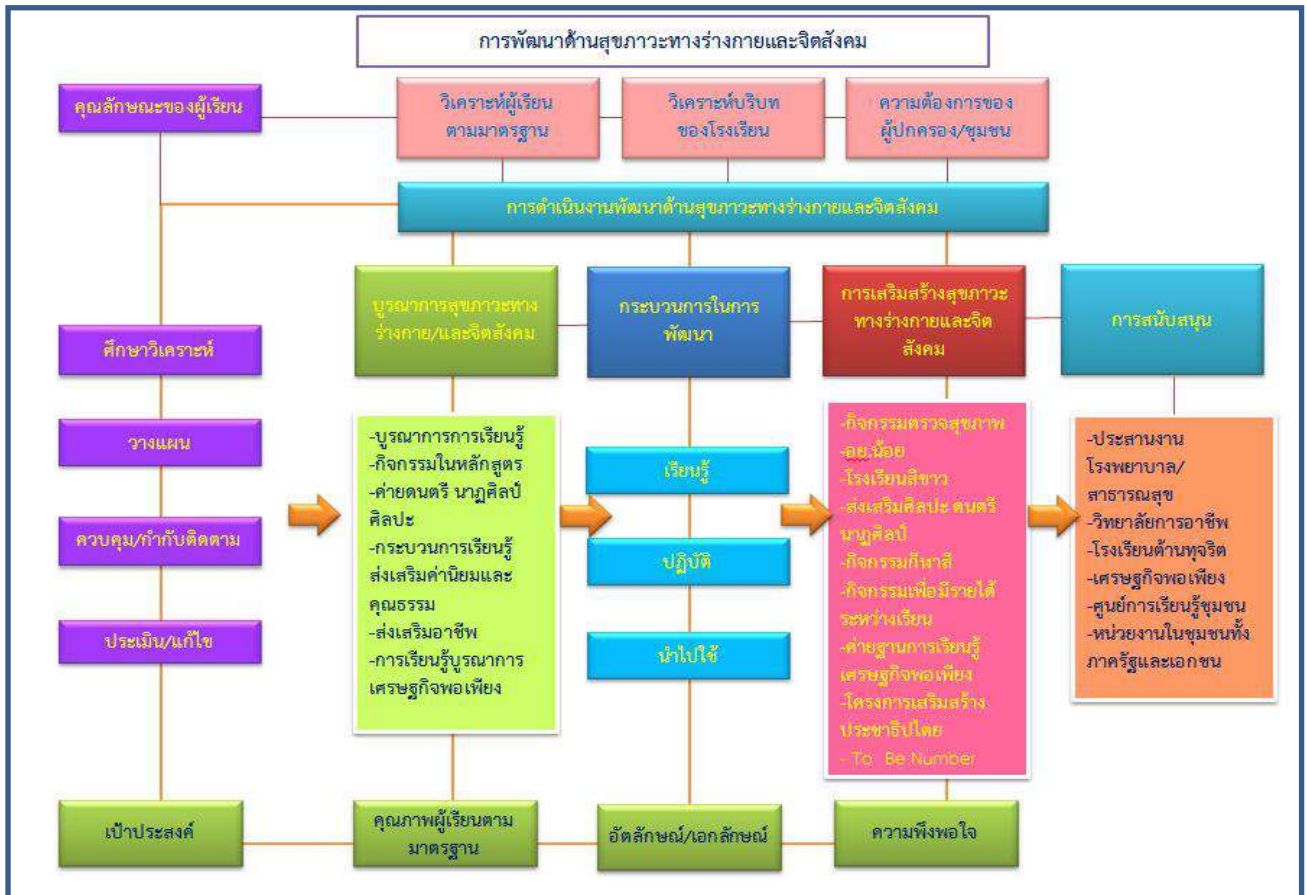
การพัฒนาด้านสุขภาวะทางร่างกายและจิตสังคม

คุณลักษณะของผู้เรียน

วิเคราะห์ผู้เรียนตามมาตรฐาน

วิเคราะห์บริบทของโรงเรียน

ความต้องการของผู้ปกครอง/ชุมชน

การดำเนินงานพัฒนาด้านสุขภาวะทางร่างกายและจิตสังคม

ศึกษาวิเคราะห์

วางแผน

ควบคุม/กำกับติดตาม

ประเมิน/แก้ไข

บูรณาการสุขภาวะทางร่างกาย/และจิตสังคม

กระบวนการในการพัฒนา

การเสริมสร้างสุขภาวะทางร่างกายและจิตสังคม

การสนับสนุน

-บูรณาการการเรียนรู้
-กิจกรรมในหลักสูตร
-ค่ายดนตรี นาฏศิลป์ ศิลปะ
-กระบวนการเรียนรู้ส่งเสริมค่านิยมและคุณธรรม
-ส่งเสริมอาชีพ
-การเรียนรู้บูรณาการเศรษฐกิจพอเพียง

เรียนรู้

ปฏิบัติ

นำไปใช้

-กิจกรรมตรวจสุขภาพ
-อย.น้อย
-โรงเรียนสีขาว
-ส่งเสริมศิลปะ ดนตรี นาฏศิลป์
-กิจกรรมกีฬาสี
-กิจกรรมเพื่อมีรายได้ระหว่างเรียน
-ค่ายฐานการเรียนรู้เศรษฐกิจพอเพียง
-โครงการเสริมสร้างประชาธิปไตย
- To Be Number

-ประสานงานโรงพยาบาล/สาธารณสุข
-วิทยาลัยการอาชีพ
-โรงเรียนต้านทุจริต
-เศรษฐกิจพอเพียง
-ศูนย์การเรียนรู้ชุมชน
-หน่วยงานในชุมชนทั้งภาครัฐและเอกชน

เป้าประสงค์

คุณภาพผู้เรียนตามมาตรฐาน

อัตลักษณ์/เอกลักษณ์

ความพึงพอใจ